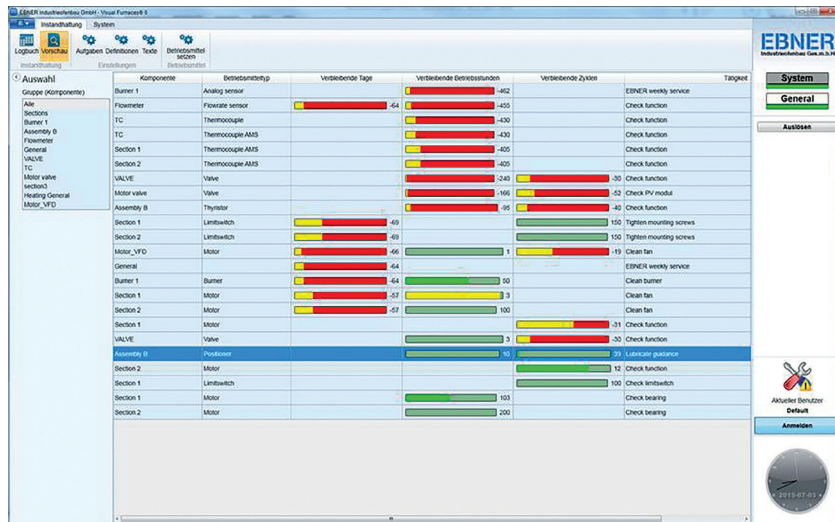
EBNER Industrieofenbau GmbH - Visual Furnace® 6

Instandhaltung System

Logbuch Vorschau Aufgaben Definitionen Texte Betriebsmittel setzen

Instandhaltung Einstellungen Betriebsmittel

EBNER
Industrieofenbau Ges.m.b.H.

Auswahl

Gruppe (Komponente)

Alle
Sections
Burner 1
Assembly B
Flowmeter
General
VALVE
TC
Motor valve
section3
Heating General
Motor_VFD

| Komponente | Betriebsmitteltyp | Verbleibende Tage | Verbleibende Betriebsstunden | Verbleibende Zyklen | Tätigkeit |
|---|---|---|---|---|---|
| Burner 1 | Analog sensor | | -462 | | EBNER weekly service |
| Flowmeter | Flowrate sensor | -64 | -455 | | Check function |
| TC | Thermocouple | | -430 | | Check function |
| TC | Thermocouple AMS | | -430 | | Check function |
| Section 1 | Thermocouple AMS | | -405 | | Check function |
| Section 2 | Thermocouple AMS | | -405 | | Check function |
| VALVE | Valve | | -240 | -30 | Check function |
| Motor valve | Valve | | -166 | -52 | Check PV modul |
| Assembly B | Thyristor | | -95 | -40 | Check function |
| Section 1 | Limitswitch | -69 | | 150 | Tighten mounting screws |
| Section 2 | Limitswitch | -69 | | 150 | Tighten mounting screws |
| Motor_VFD | Motor | -66 | 1 | -19 | Clean fan |
| General | | -64 | | | EBNER weekly service |
| Burner 1 | Burner | -64 | 50 | | Clean burner |
| Section 1 | Motor | -57 | 3 | | Clean fan |
| Section 2 | Motor | -57 | 100 | | Clean fan |
| Section 1 | Motor | | | -31 | Check function |
| VALVE | Valve | | 3 | -30 | Check function |
| Assembly B | Positioner | | 10 | 39 | Lubricate guidance |
| Section 2 | Motor | | | 12 | Check function |
| Section 1 | Limitswitch | | | 100 | Check limitswitch |
| Section 1 | Motor | | 103 | | Check bearing |
| Section 2 | Motor | | 200 | | Check bearing |

System

General

Auslösen

Aktueller Benutzer
Default

Anmelden

2015-07-03